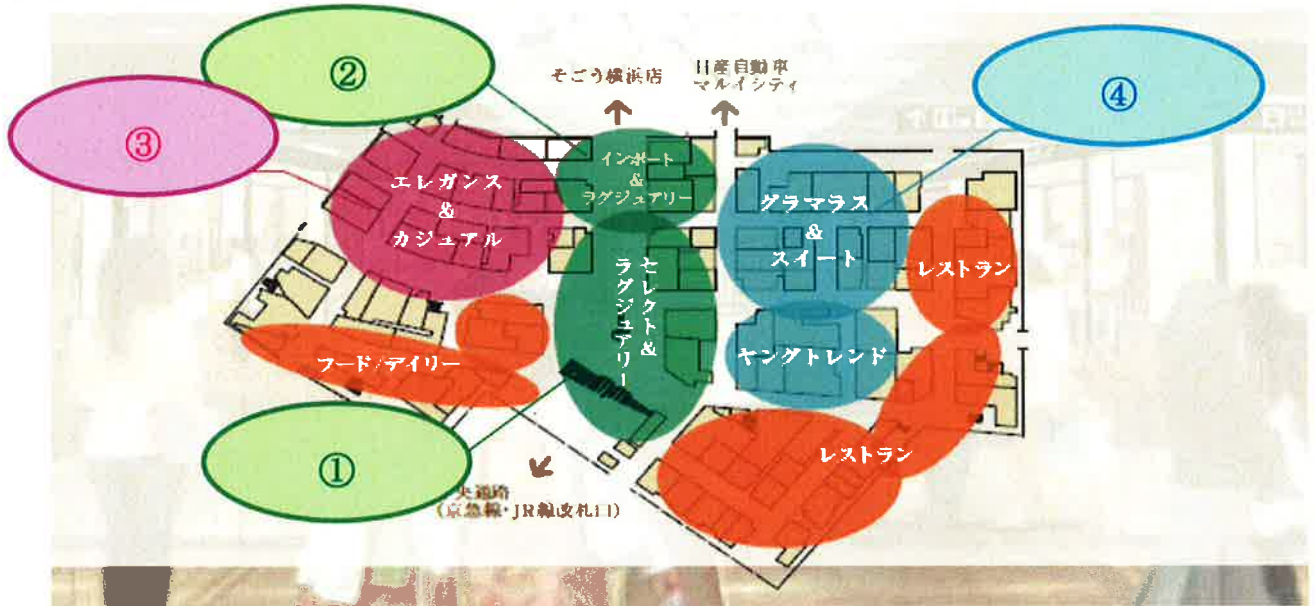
②

③

そごう横浜店

日産自動車
マルイシティ

④

インポート
&
ラグジュアリー

エレガンス
&
カジュアル

グラマラス
&
スイート

レストラン

セレクト&
ラグジュアリー

ヤングトレンド

フード/デイリー

①

レストラン

中央通路
(京急線・JR線改札口)